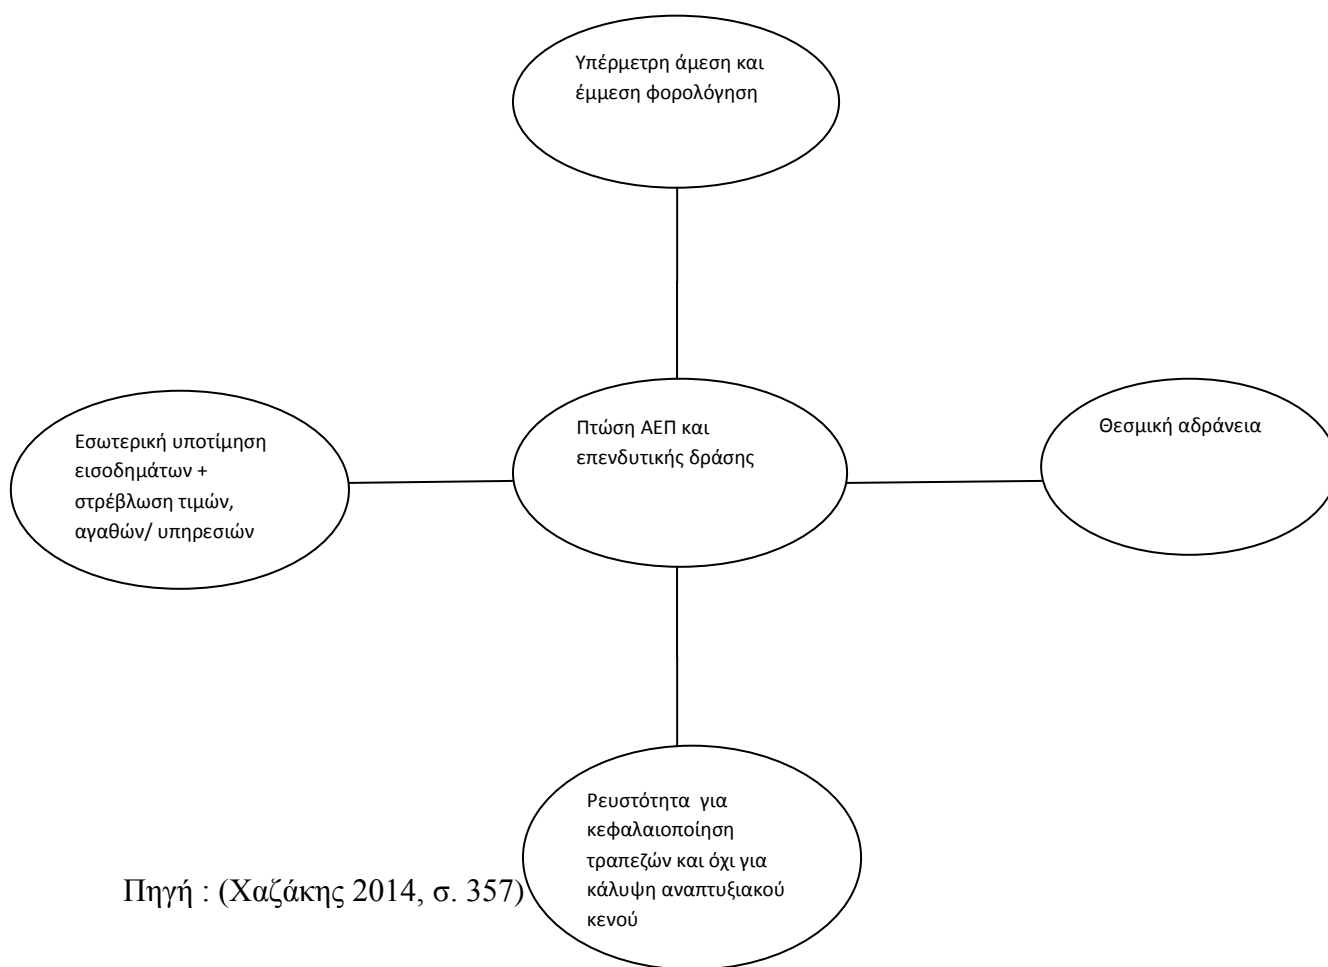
Υπέρμετρη άμεση και έμμεση φορολόγηση

Εσωτερική υποτίμηση εισοδημάτων + στρέβλωση τιμών, αγαθών/ υπηρεσιών

Πτώση ΑΕΠ και επενδυτικής δράσης

Θεσμική αδράνεια

Ρευστότητα για κεφαλαιοποίηση τραπεζών και όχι για κάλυψη αναπτυξιακού κενού

Πηγή : (Χαζάκης 2014, σ. 357)